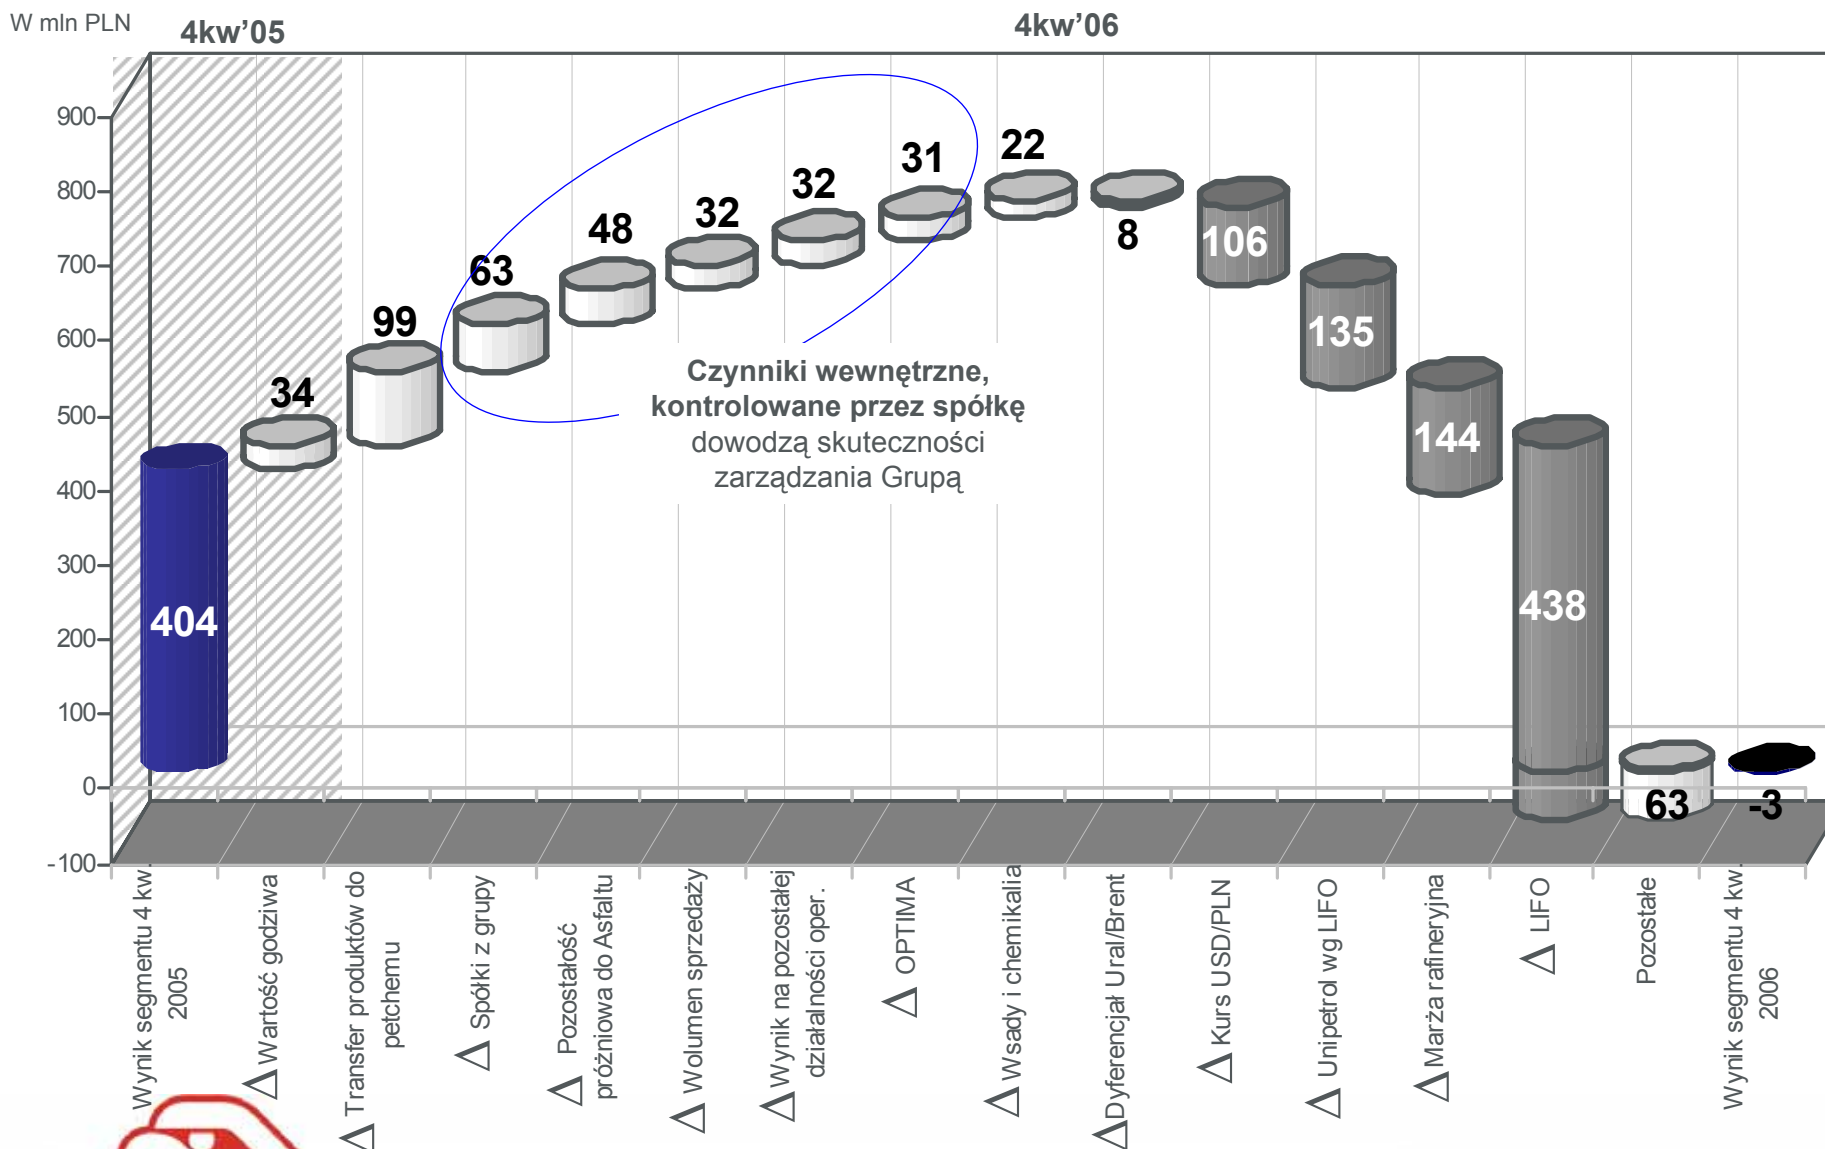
W mln PLN

4kw'05

4kw'06

900
800
700
600
500
400
300
200
100
0
-100

404
34
99
63
48
32
32
31
22
8
106
135
144
438
63
-3

Czynniki wewnętrzne, kontrolowane przez spółkę dowodzą skuteczności zarządzania Grupą

Wynik segmentu 4 kw 2005
Δ Wartość godziwa
Δ Transfer produktów do petchemu
Δ Spółki z grupy
Δ Pozostałość próżniowa do Asfaltu
Δ Wolumen sprzedaży
Δ Wynik na pozostałej działalności oper.
Δ OPTIMA
Δ Wsady i chemikalia
Δ Dyferencjał Ural/Brent
Δ Kurs USD/PLN
Δ Unipetrol wg LIFO
Δ Marża rafineryjna
Δ LIFO
Pozostałe
Wynik segmentu 4 kw 2006